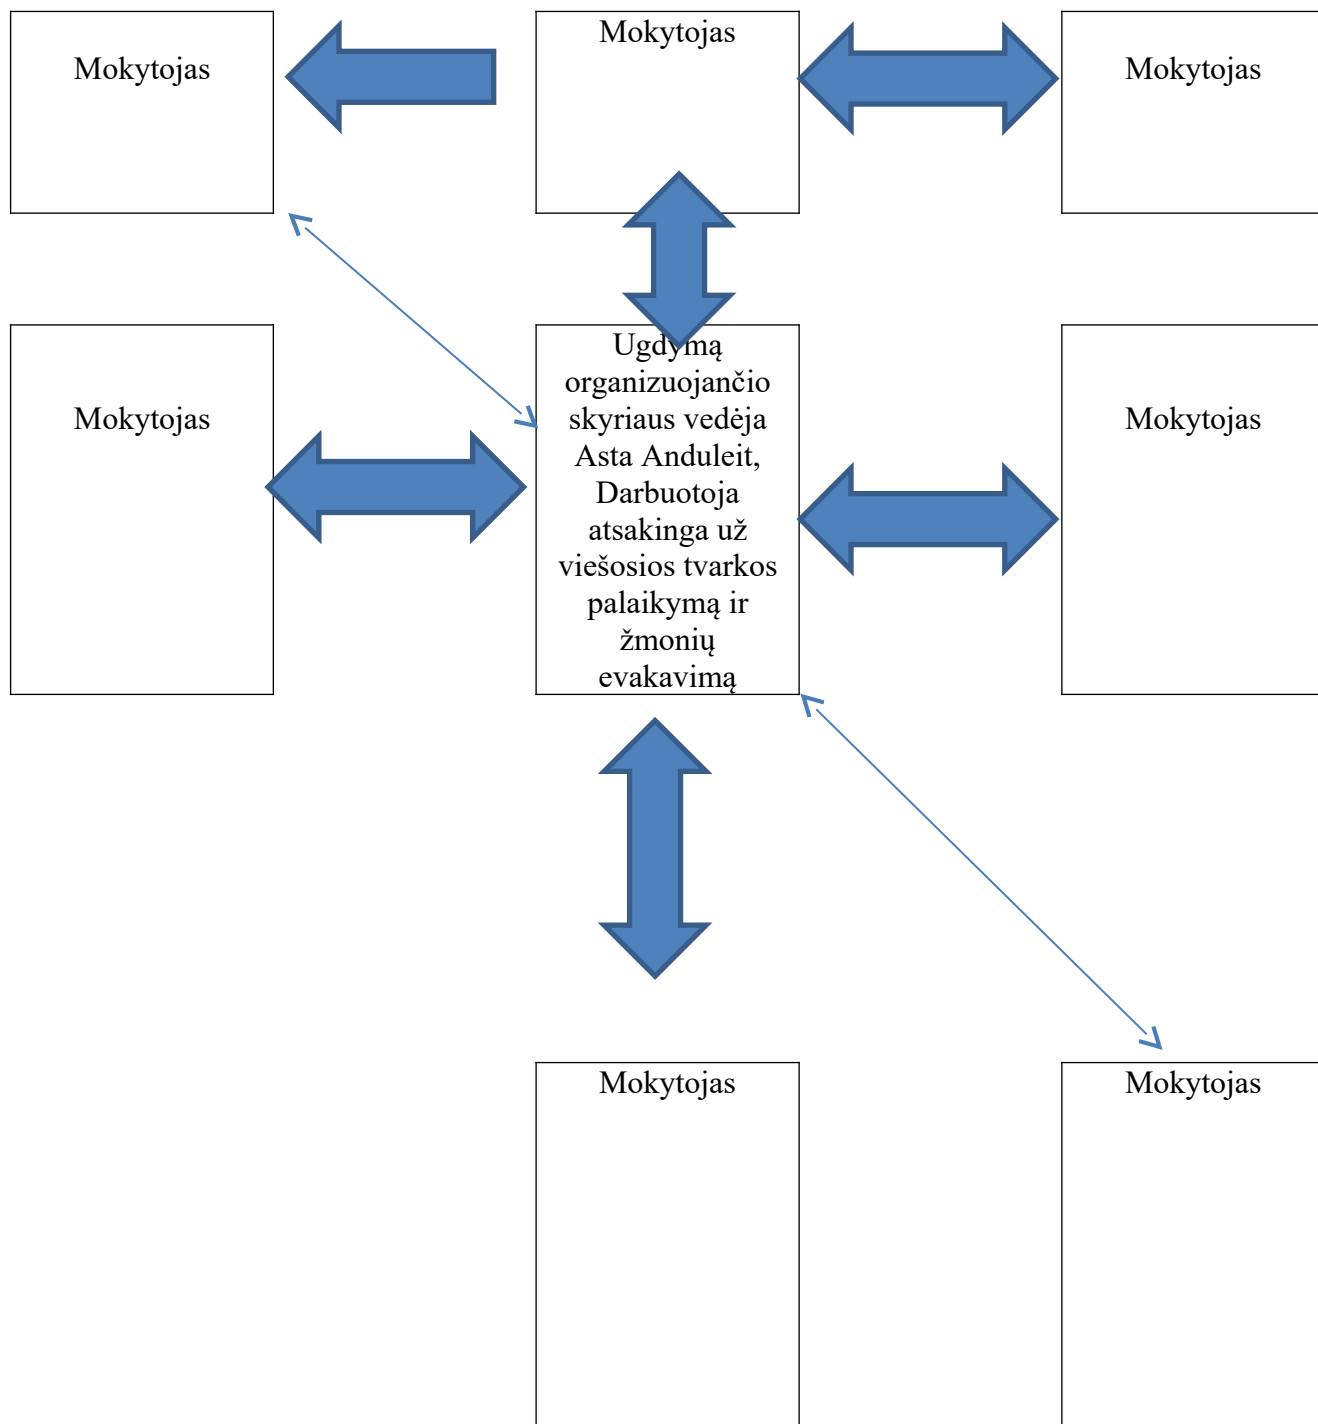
Mokytojas

Mokytojas

Mokytojas

Mokytojas

Ugdymą organizuojančio skyriaus vedėja Asta Anduleit, Darbuotoja atsakinga už viešosios tvarkos palaikymą ir žmonių evakavimą

Mokytojas

Mokytojas

Mokytojas